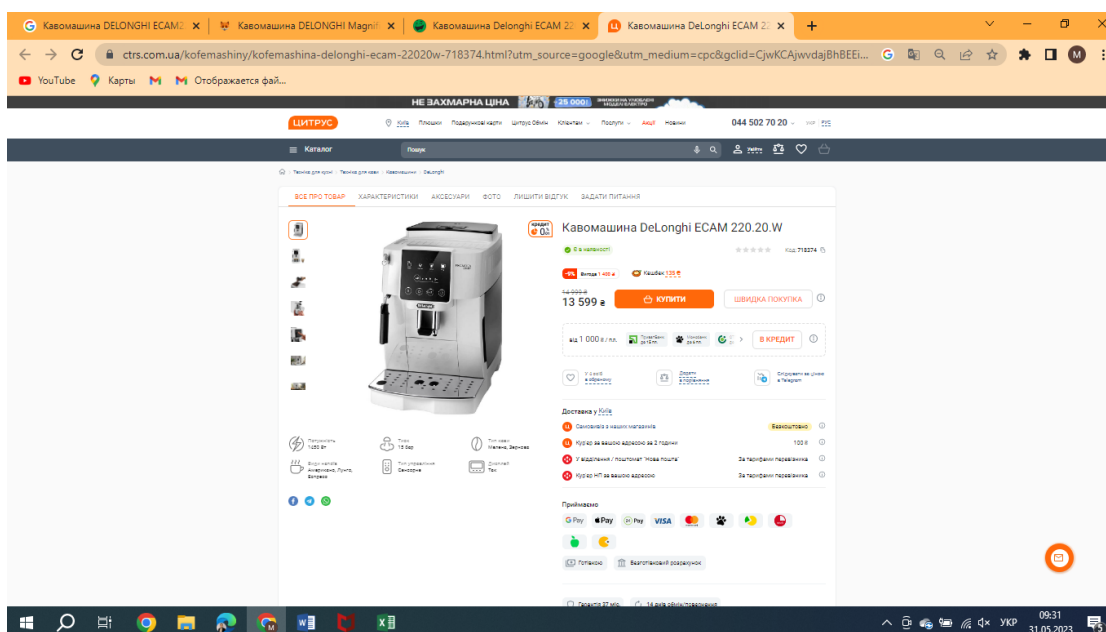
Кавомашина DELONGHI ECAM2 × | Кавомашина DELONGHI Magnif × | Кавомашина Delonghi ECAM 22 × | Кавомашина DeLonghi ECAM 22 × | +

ctrs.com.ua/kofemashiny/kofemashina-delonghi-ecam-22020w-718374.html?utm_source=google&utm_medium=cpc&gclid=CjwKCAjwvdajBhBEEi...

YouTube | Карты | M | Отображается фай...

НЕ ЗАХМАРНА ЦІНА | 25 000₴

ЦИТРУС | Київ | Площадки | Подарункові карти | Цитрус Обмін | Клієнтам | Послуги | Акції | Новини | 044 502 70 20 | УКР | РУС

Каталог | Пошук

Техніка для кухні / Техніка для кави / Кавомашини / DeLonghi

ВСЕ ПРО ТОВАР | ХАРАКТЕРИСТИКИ | АКСЕСУАРИ | ФОТО | ЛИШИТИ ВІДГУК | ЗАДАТИ ПИТАННЯ

Кавомашина DeLonghi ECAM 220.20.W

В наявності | Код: 718374

-9% Вигода 1 400 ₴ | Кешбек 135 ₴

14 999 ₴
13 599 ₴ | КУПИТИ | ШВИДКА ПОКУПКА

від 1 000 ₴ / міс. | В КРЕДИТ

У обраному | Додати в порівняння | Отримувати зміни в Telegram

Доставка у Київ
Самовивіз з наших магазинів | Безкоштовно
Кур'єр за вашою адресою за 2 години | 100 ₴
У відділення / поштомат "Нова пошта" | За тарифами перевізника
Кур'єр НП за вашою адресою | За тарифами перевізника

Потужність 1450 Вт | Тиск 15 бар | Тип кави Мелена, Зернова
Види напоїв Американо, Лунго, Еспресо | Тип управління Сенсорне | Дисплей Так

Приймаємо
G Pay | Pay | Pay | VISA

Готівкою | Безготівковий розрахунок

Гарантія 27 міс. | 14 днів обміну/повернення

УКР 09:31 31.05.2023